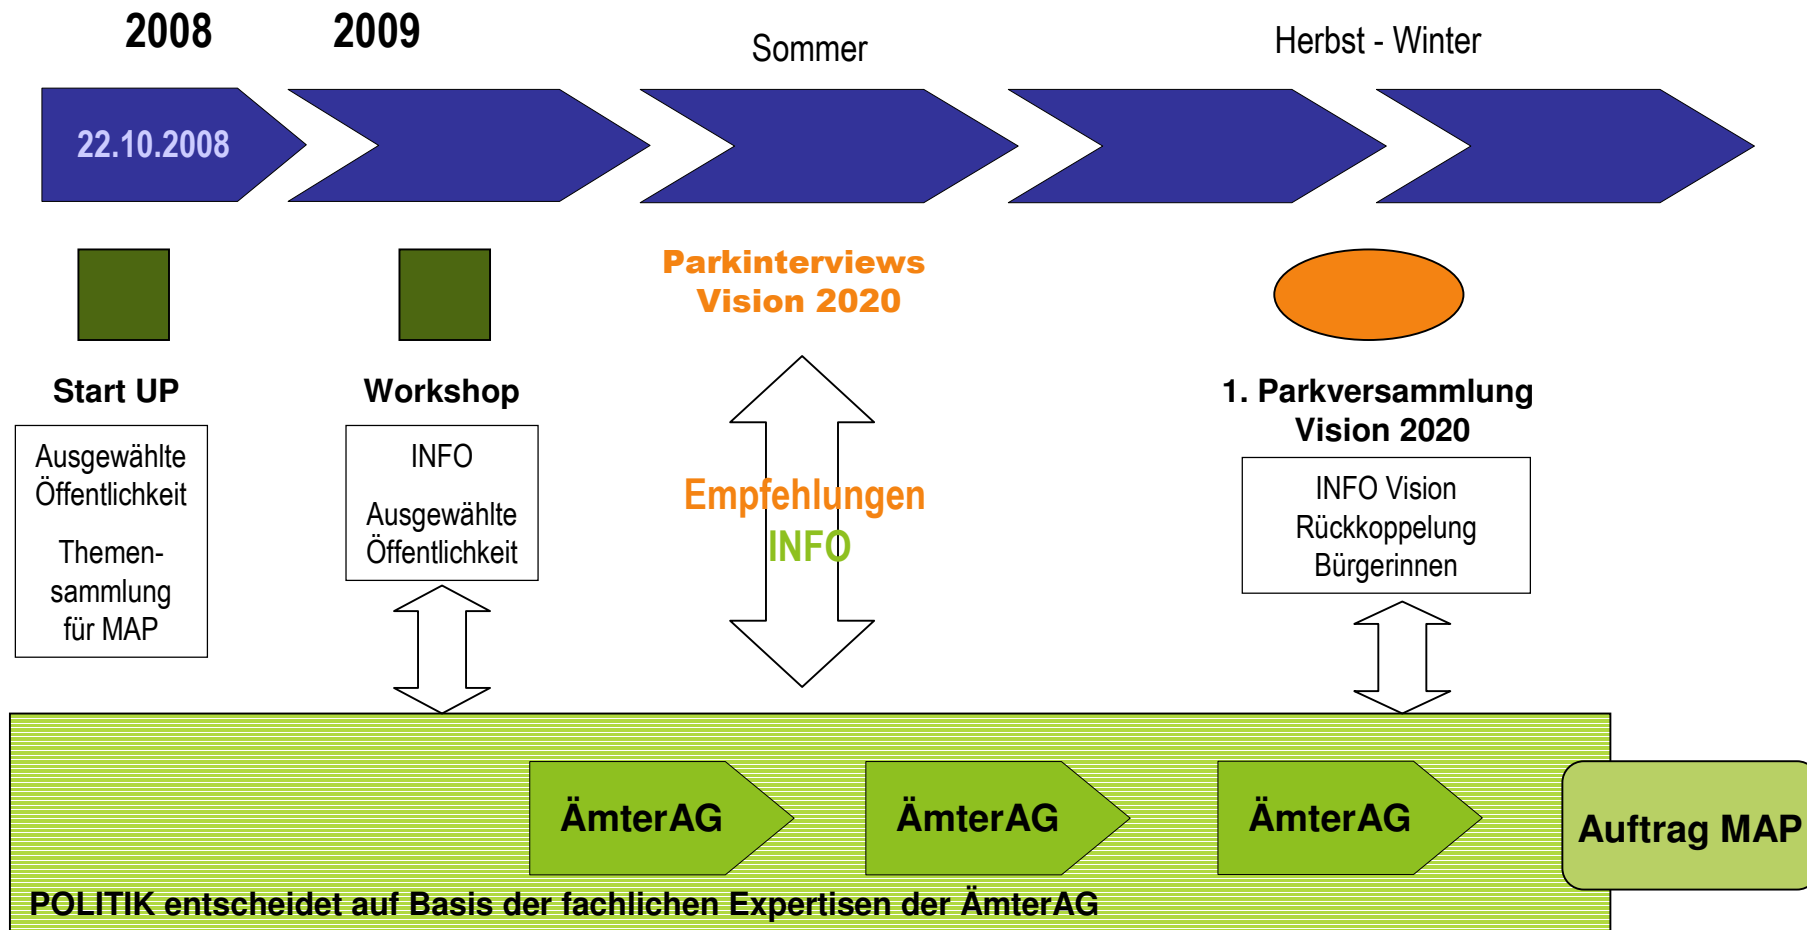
2008 2009 Sommer Herbst - Winter

22.10.2008

Parkinterviews Vision 2020

Start UP

Ausgewählte Öffentlichkeit

Themensammlung für MAP

Workshop

INFO

Ausgewählte Öffentlichkeit

Empfehlungen

INFO

1. Parkversammlung Vision 2020

INFO Vision Rückkoppelung Bürgerinnen

ÄmterAG

ÄmterAG

ÄmterAG

Auftrag MAP

POLITIK entscheidet auf Basis der fachlichen Expertisen der ÄmterAG